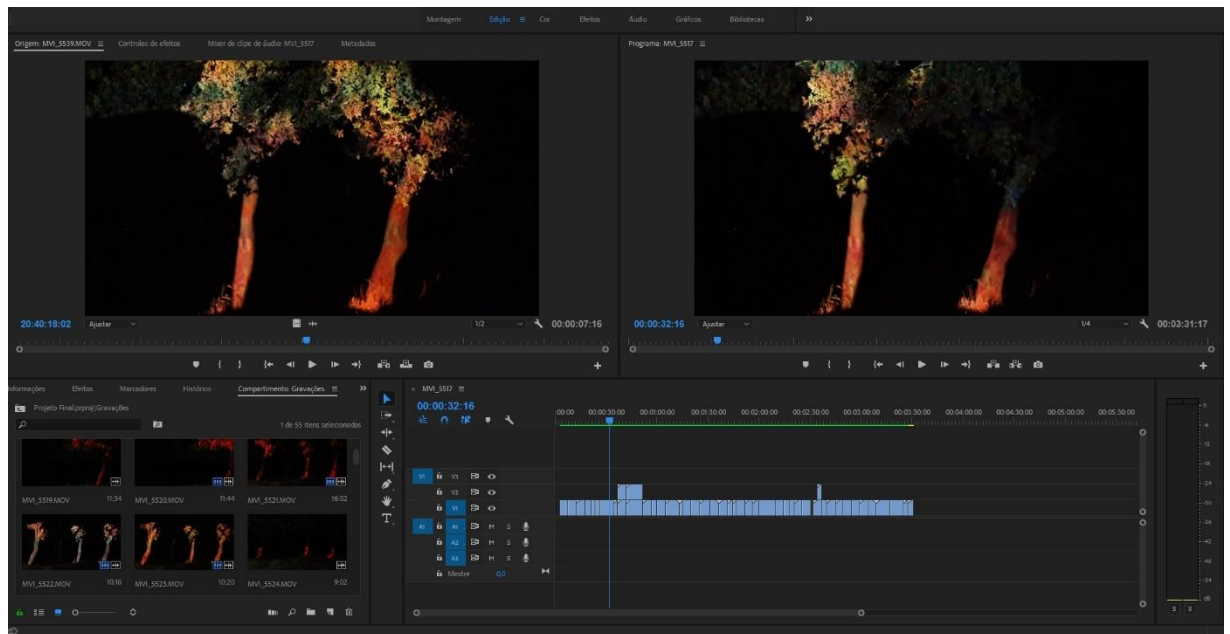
Montagem Edição ≡ Cor Efeitos Áudio Gráficos Bibliotecas »

Origem: MVI_5539.MOV ≡ Controles de efeitos Mixer de clipe de áudio: MVI_5517 Metadados

Programa: MVI_5517 ≡

20:40:18:02 Ajustar 1/2 00:00:07:16

00:00:32:16 Ajustar 1/4 00:03:31:17

Informações Efeitos Marcadores Histórico Compartimento: Gravações ≡ »

Projeto Final.prproj\Gravações

1 de 55 itens selecionados

MVI_5519.MOV 11:34 MVI_5520.MOV 11:44 MVI_5521.MOV 16:02

MVI_5522.MOV 10:10 MVI_5523.MOV 10:20 MVI_5524.MOV 9:02

× MVI_5517 ≡

00:00:32:16

:00:00 00:00:30:00 00:01:00:00 00:01:30:00 00:02:00:00 00:02:30:00 00:03:00:00 00:03:30:00 00:04:00:00 00:04:30:00 00:05:00:00 00:05:30:00

V1 V3
V2
V1
A1 A1 M S
A2 M S
A3 M S
Mestre 0,0

S S